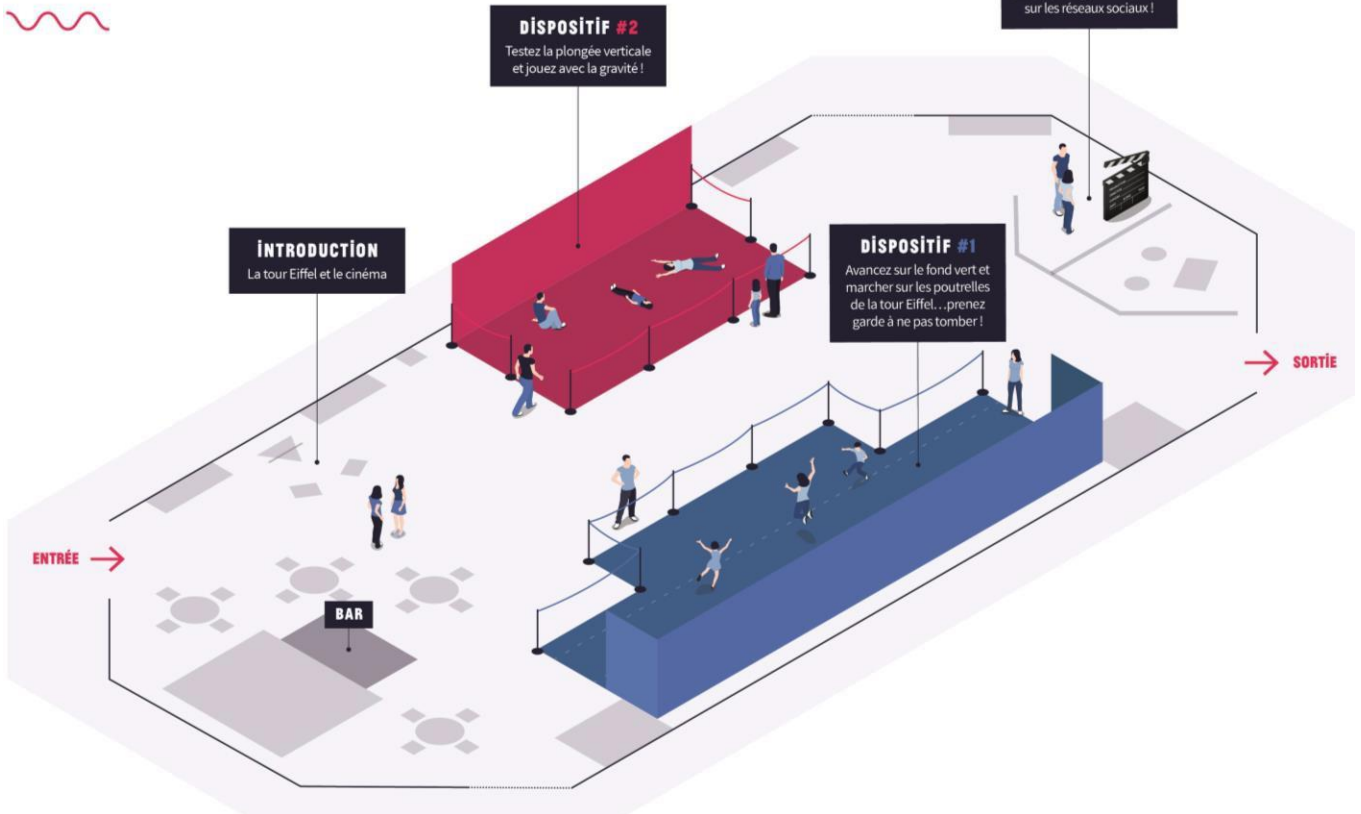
sur les réseaux sociaux !

DISPOSITIF #2
Testez la plongée verticale et jouez avec la gravité !

INTRODUCTION
La tour Eiffel et le cinéma

DISPOSITIF #1
Avancez sur le fond vert et marcher sur les poutrelles de la tour Eiffel…prenez garde à ne pas tomber !

SORTIE

ENTRÉE

BAR